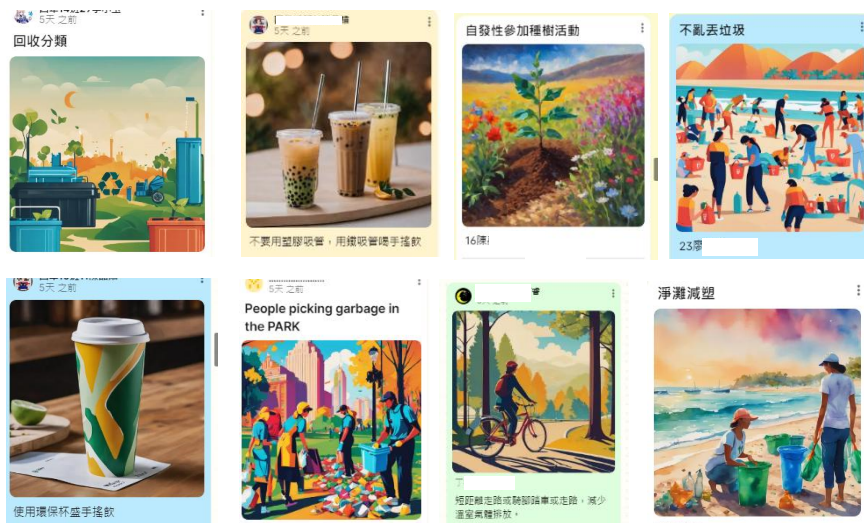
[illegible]
5天 之前
回收分類

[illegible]
5天 之前
不要用塑膠吸管，用鐵吸管喝手搖飲

自發性參加種樹活動
16陳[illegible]

不亂丟垃圾
23廖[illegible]

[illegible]
5天 之前
使用環保杯盛手搖飲

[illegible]
5天 之前
People picking garbage in the PARK

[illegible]
短距離走路或騎腳踏車或走路，減少溫室氣體排放。

淨灘減塑